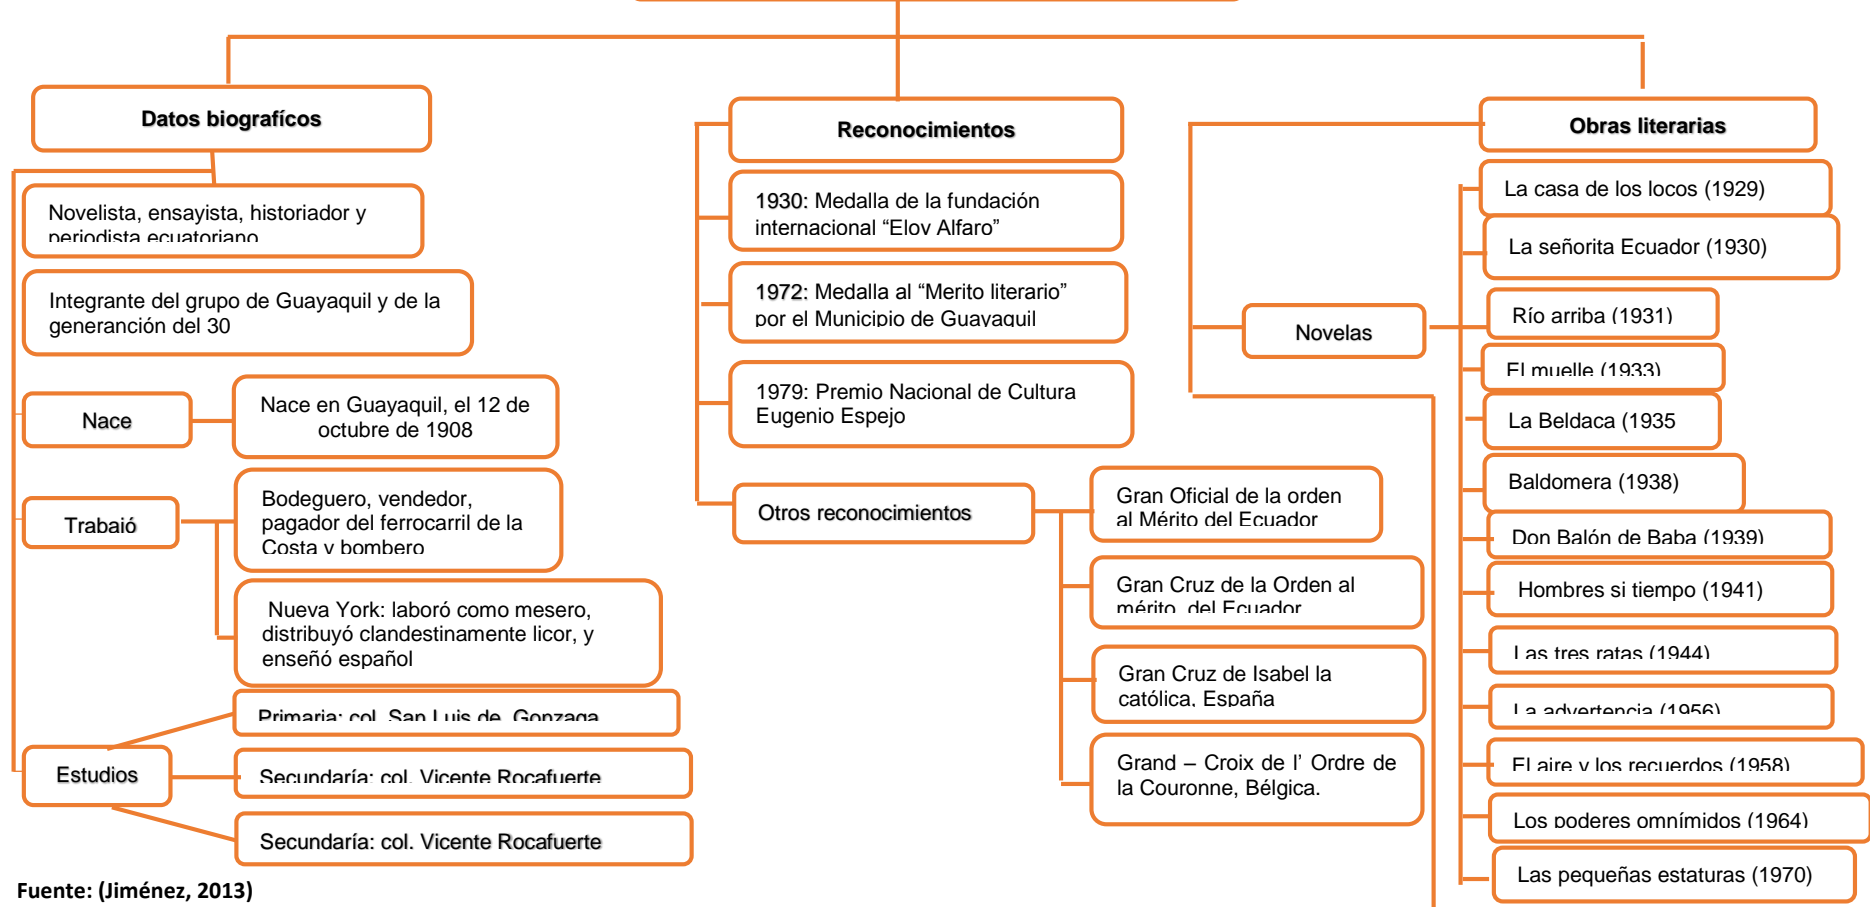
Datos biograficos

Novelista, ensayista, historiador y periodista ecuatoriano

Integrante del grupo de Guayaquil y de la generanción del 30

Nace

Nace en Guayaquil, el 12 de octubre de 1908

Trabaió

Bodeguero, vendedor, pagador del ferrocarril de la Costa y bombero

Nueva York: laboró como mesero, distribuyó clandestinamente licor, y enseñó español

Estudios

Primaria: col. San Luis de Gonzaga

Secundaría: col. Vicente Rocafuerte

Secundaría: col. Vicente Rocafuerte

Reconocimientos

1930: Medalla de la fundación internacional "Eloy Alfaro"

1972: Medalla al "Merito literario" por el Municipio de Guayaquil

1979: Premio Nacional de Cultura Eugenio Espejo

Otros reconocimientos

Gran Oficial de la orden al Mérito del Ecuador

Gran Cruz de la Orden al mérito del Ecuador

Gran Cruz de Isabel la católica, España

Grand – Croix de l' Ordre de la Couronne, Bélgica.

Obras literarias

Novelas

La casa de los locos (1929)

La señorita Ecuador (1930)

Río arriba (1931)

El muelle (1933)

La Beldaca (1935

Baldomera (1938)

Don Balón de Baba (1939)

Hombres si tiempo (1941)

Las tres ratas (1944)

La advertencia (1956)

El aire y los recuerdos (1958)

Los poderes omnímidos (1964)

Las pequeñas estaturas (1970)

Fuente: (Jiménez, 2013)